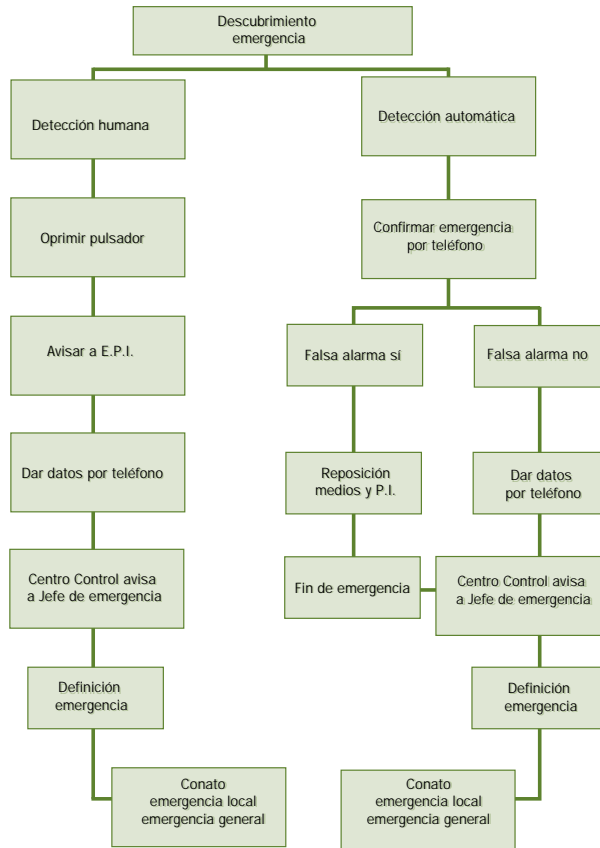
Descubrimiento emergencia

Detección humana

Oprimir pulsador

Avisar a E.P.I.

Dar datos por teléfono

Centro Control avisa a Jefe de emergencia

Definición emergencia

Conato emergencia local emergencia general

Detección automática

Confirmar emergencia por teléfono

Falsa alarma sí

Reposición medios y P.I.

Fin de emergencia

Falsa alarma no

Dar datos por teléfono

Centro Control avisa a Jefe de emergencia

Definición emergencia

Conato emergencia local emergencia general